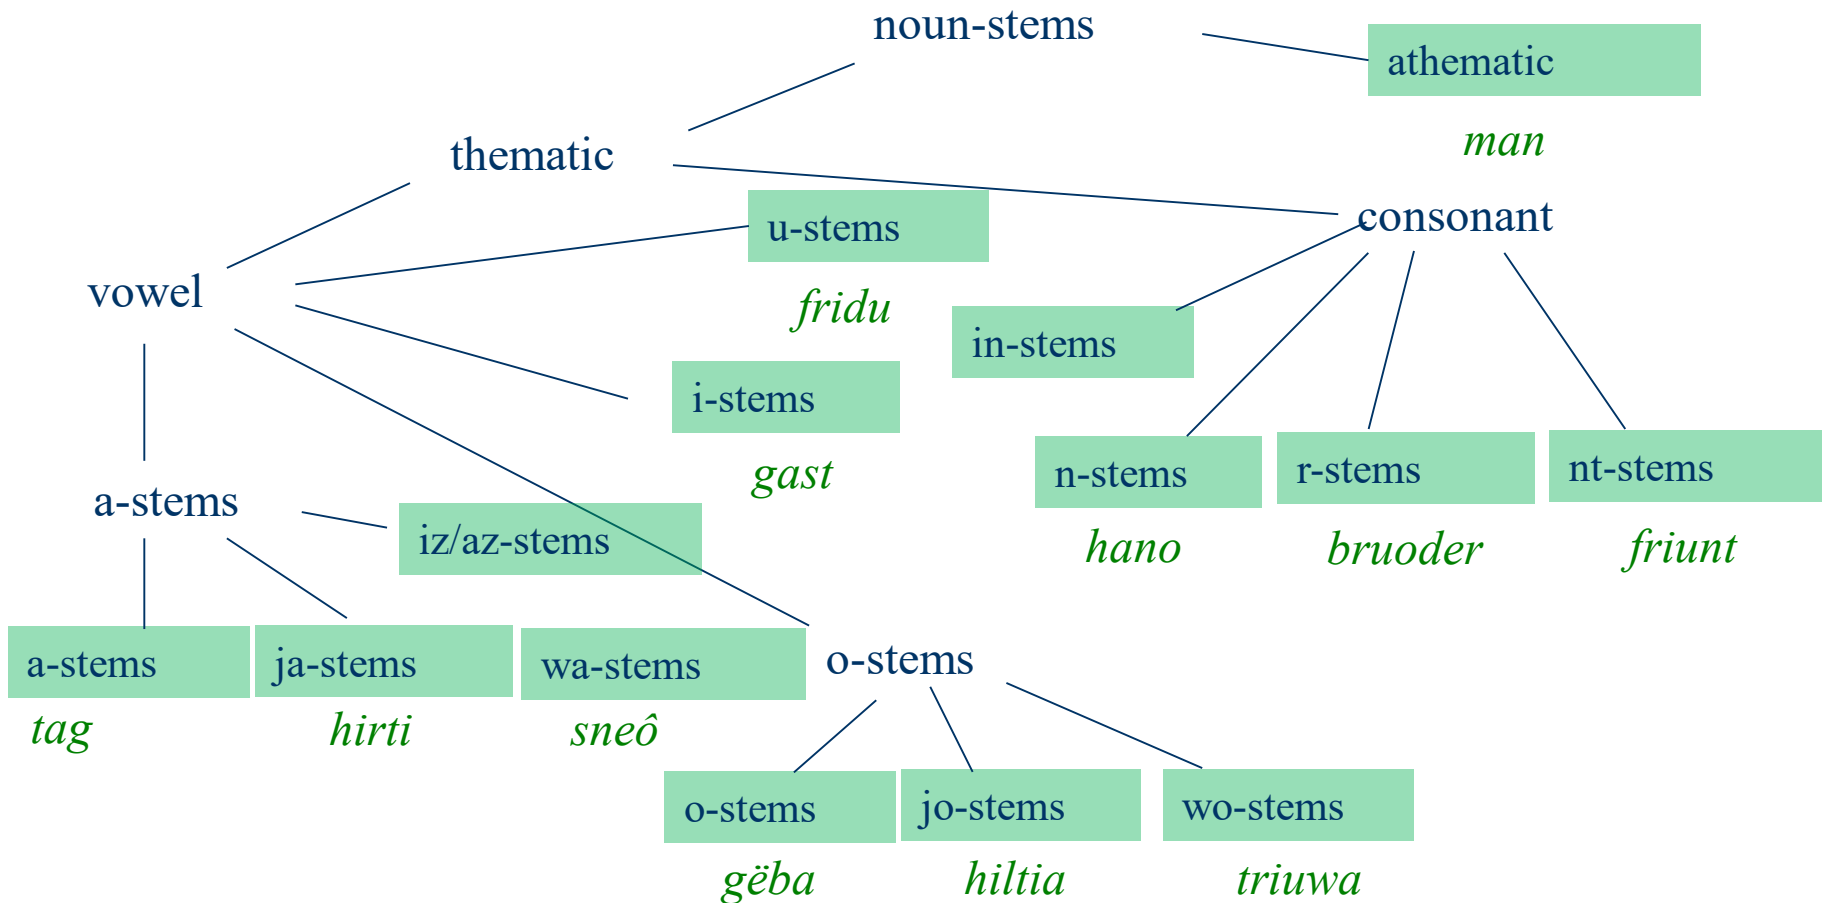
noun-stems

athematic

man

thematic

consonant

vowel

u-stems

fridu

in-stems

i-stems

gast

n-stems

hano

r-stems

bruoder

nt-stems

friunt

a-stems

iz/az-stems

a-stems

tag

ja-stems

hirti

wa-stems

sneô

o-stems

o-stems

gëba

jo-stems

hiltia

wo-stems

triuwa